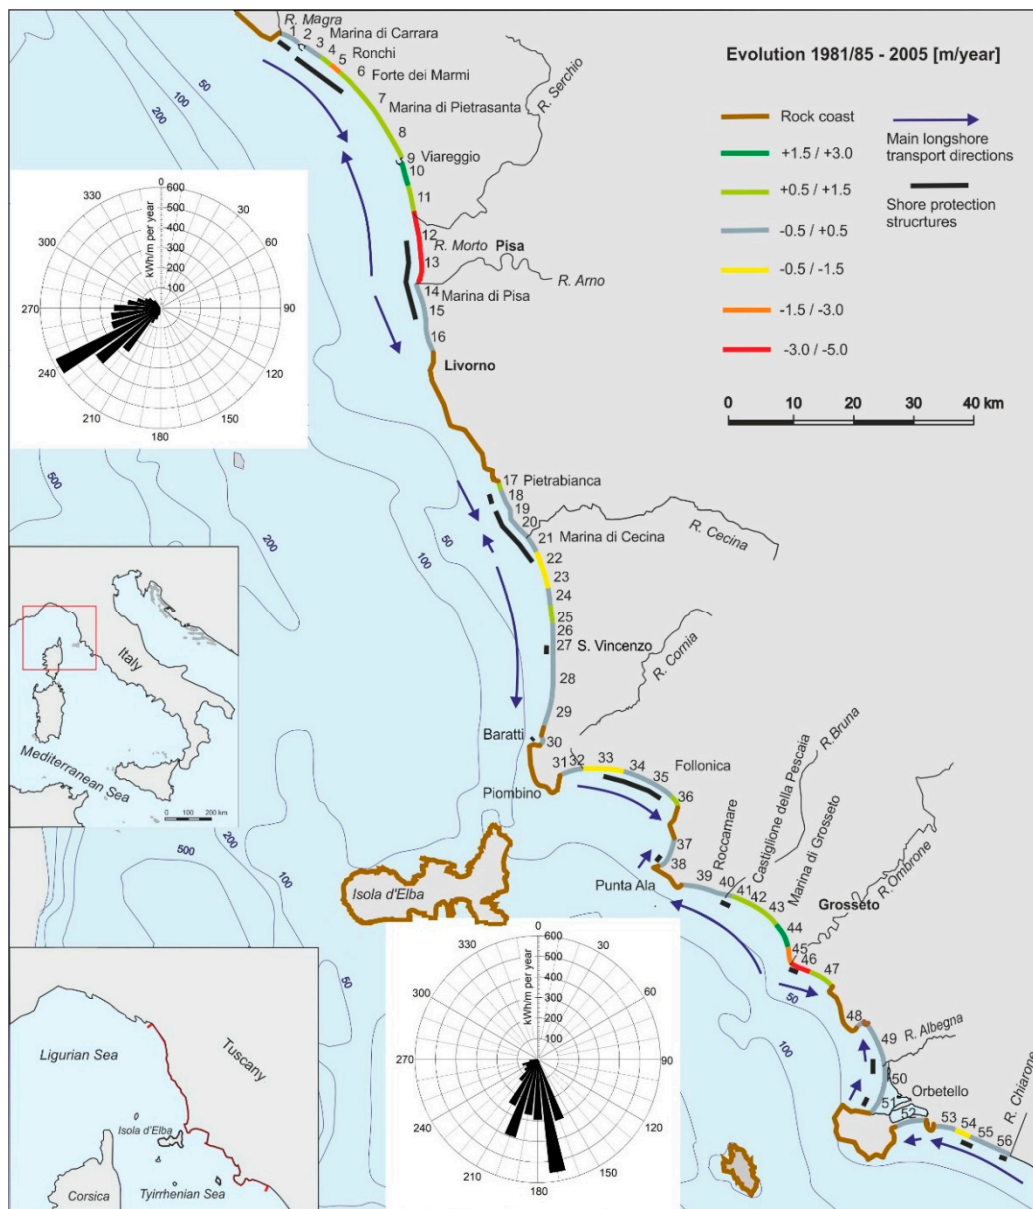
Evolution 1981/85 - 2005 [m/year]

Rock coast
+1.5 / +3.0
+0.5 / +1.5
-0.5 / +0.5
-0.5 / -1.5
-1.5 / -3.0
-3.0 / -5.0

Main longshore transport directions

Shore protection strucrtures

0 10 20 30 40 km

R. Magra
1 2 Marina di Carrara
3
4 5 Ronchi
6 Forte dei Marmi
7 Marina di Pietrasanta
8
9 Viareggio
10
11
12 R. Morto Pisa
13
14 Marina di Pisa
15
16
Livorno
R. Serchio
R. Arno
17 Pietrabianca
18
19
20
21 Marina di Cecina
22
23
24
25
26
27 S. Vincenzo
28
29
30
Baratti
R. Cecina
R. Cornia
31 32 33 34 35 Follonica
36
37
38
Piombino
Punta Ala
39 Roccamare
40
41 Castiglione della Pescaia
42
43 Marina di Grosseto
44
Grosseto
45
46
47
R.Bruna
R. Ombrone
48
49 R. Albegna
50 Orbetello
51
52
53 54 55 56
R. Chiarone
Isola d'Elba

50
100
200
500

0 600 500 400 300 200 100 kWh/m per year
330 30 300 60 270 90 240 120 210 150 180

0 600 500 400 300 200 100 kWh/m per year
330 30 300 60 270 90 240 120 210 150 180

Italy
Mediterranean Sea
0 100 200 km

Ligurian Sea
Tuscany
Isola d'Elba
Corsica
Tyirrhenian Sea